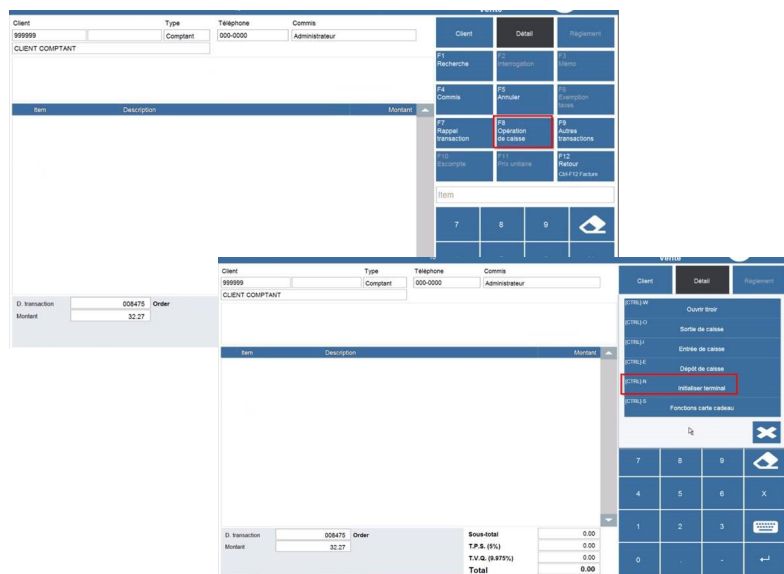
Vente

| Client | | Type | Téléphone | Commis |
|---|---|---|---|---|
| 999999 | | Comptant | 000-0000 | Administrateur |

CLIENT COMPTANT

Client
Détail
Règlement

F1 Recherche
F2 Interrogation
F3 Mémo
F4 Commis
F5 Annuler
F6 Exemption taxes
F7 Rappel transaction
F8 Opération de caisse
F9 Autres transactions
F10 Escompte
F11 Prix unitaire
F12 Retour
Ctrl-F12 Facture

Item

| Item | Description | Montant |
|---|---|---|

Item

7
8
9

D. transaction 008475 Order
Montant 32.27

Vente

| Client | | Type | Téléphone | Commis |
|---|---|---|---|---|
| 999999 | | Comptant | 000-0000 | Administrateur |

CLIENT COMPTANT

Client
Détail
Règlement

[CTRL]-W Ouvrir tiroir
[CTRL]-O Sortie de caisse
[CTRL]-I Entrée de caisse
[CTRL]-E Dépôt de caisse
[CTRL]-N Initialiser terminal
[CTRL]-S Fonctions carte cadeau

| Item | Description | Montant |
|---|---|---|

7
8
9
4
5
6
X
1
2
3
0
.
-

D. transaction 008475 Order
Montant 32.27

Sous-total 0.00
T.P.S. (5%) 0.00
T.V.Q. (9.975%) 0.00
Total 0.00